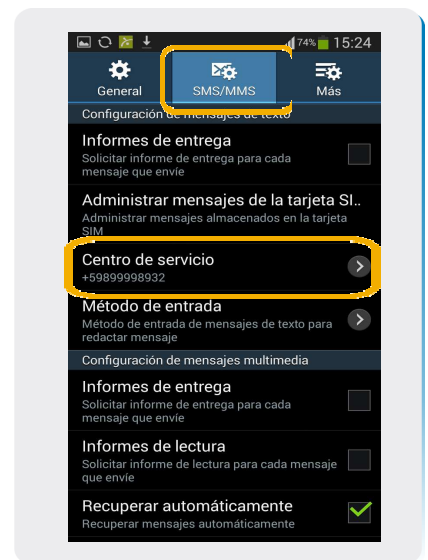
74% 15:24

General

SMS/MMS

Más

Configuración de mensajes de texto

Informes de entrega
Solicitar informe de entrega para cada mensaje que envíe

Administrar mensajes de la tarjeta SI..
Administrar mensajes almacenados en la tarjeta SIM

Centro de servicio
+59899998932

Método de entrada
Método de entrada de mensajes de texto para redactar mensaje

Configuración de mensajes multimedia

Informes de entrega
Solicitar informe de entrega para cada mensaje que envíe

Informes de lectura
Solicitar informe de lectura para cada mensaje que envíe

Recuperar automáticamente
Recuperar mensajes automáticamente